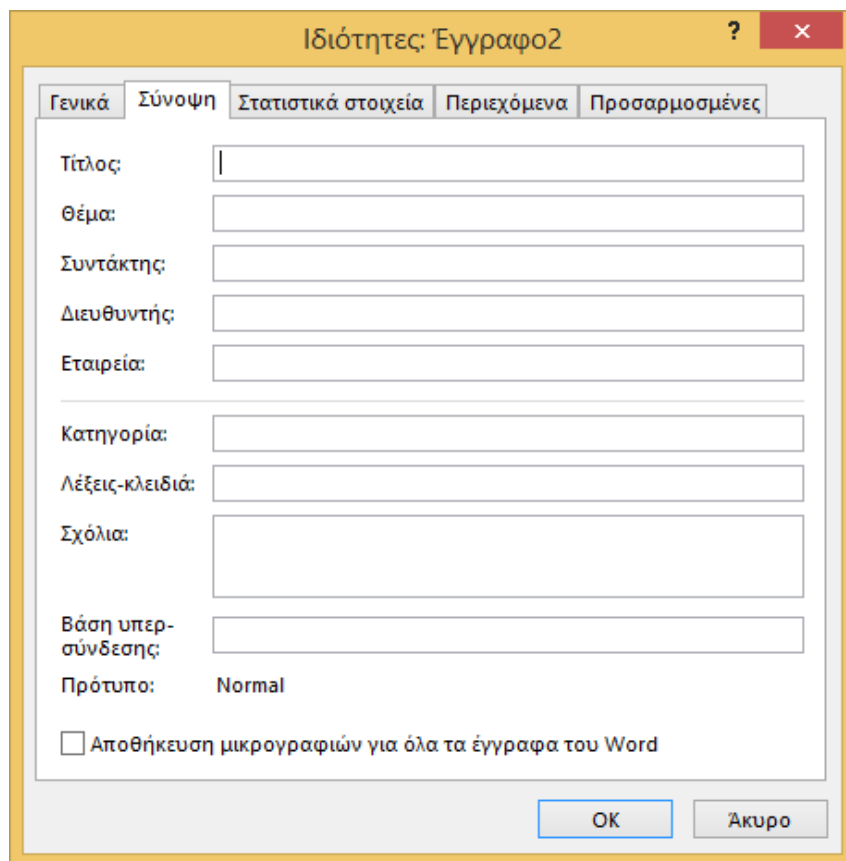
Ιδιότητες: Έγγραφο2

?

×

Γενικά

Σύνοψη

Στατιστικά στοιχεία

Περιεχόμενα

Προσαρμοσμένες

Τίτλος:

Θέμα:

Συντάκτης:

Διευθυντής:

Εταιρεία:

Κατηγορία:

Λέξεις-κλειδιά:

Σχόλια:

Βάση υπερσύνδεσης:

Πρότυπο: Normal

Αποθήκευση μικρογραφιών για όλα τα έγγραφα του Word

OK

Άκυρο